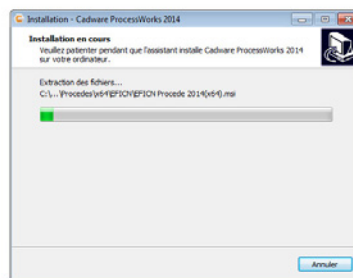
Installation - Cadware ProcessWorks 2014

Installation en cours

Veuillez patienter pendant que l'assistant installe Cadware ProcessWorks 2014 sur votre ordinateur.

Extraction des fichiers...

C:\...\Procedes\x64\EFICN\EFICN Procede 2014(x64).msi

Annuler